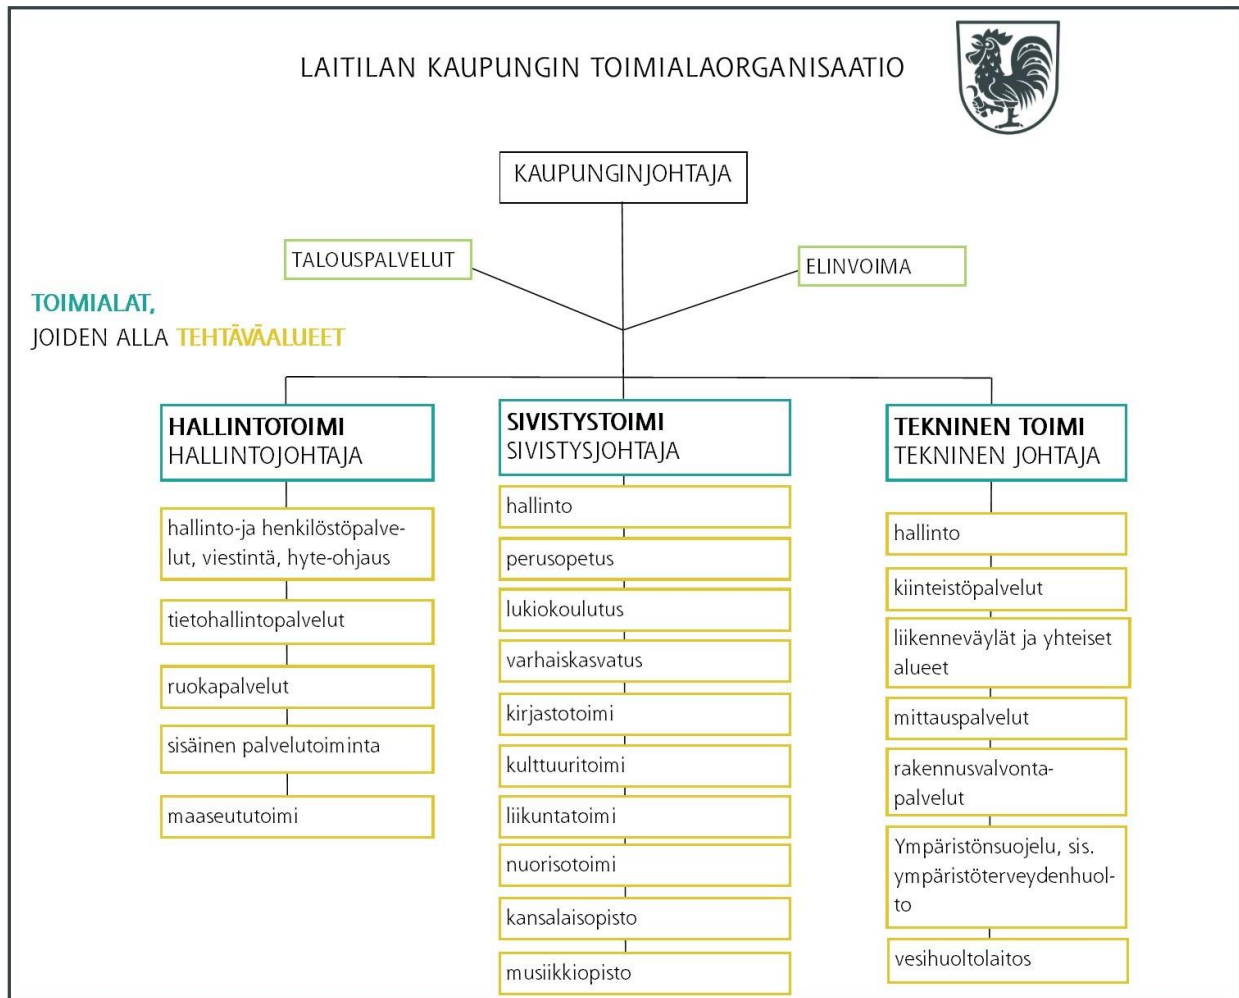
LAITILAN KAUPUNGIN TOIMIALAORGANISAATIO

KAUPUNGINJOHTAJA

TALOUSPALVELUT

ELINVOIMA

TOIMIALAT,
JOIDEN ALLA TEHTÄVÄALUEET

HALLINTOTOIMI
HALLINTOJOHTAJA

hallinto-ja henkilöstöpalvelut, viestintä, hyte-ohjaus

tietohallintopalvelut

ruokapalvelut

sisäinen palvelutoiminta

maaseututoimi

SIVISTYSTOIMI
SIVISTYSJOHTAJA

hallinto

perusopetus

lukiokoulutus

varhaiskasvatus

kirjastotoimi

kulttuuritoimi

liikuntatoimi

nuorisotoimi

kansalaisopisto

musiikkiopisto

TEKNINEN TOIMI
TEKNINEN JOHTAJA

hallinto

kiinteistöpalvelut

liikenneväylät ja yhteiset alueet

mittauspalvelut

rakennusvalvonta-palvelut

Ympäristönsuojelu, sis. ympäristöterveydenhuolto

vesihuoltolaitos